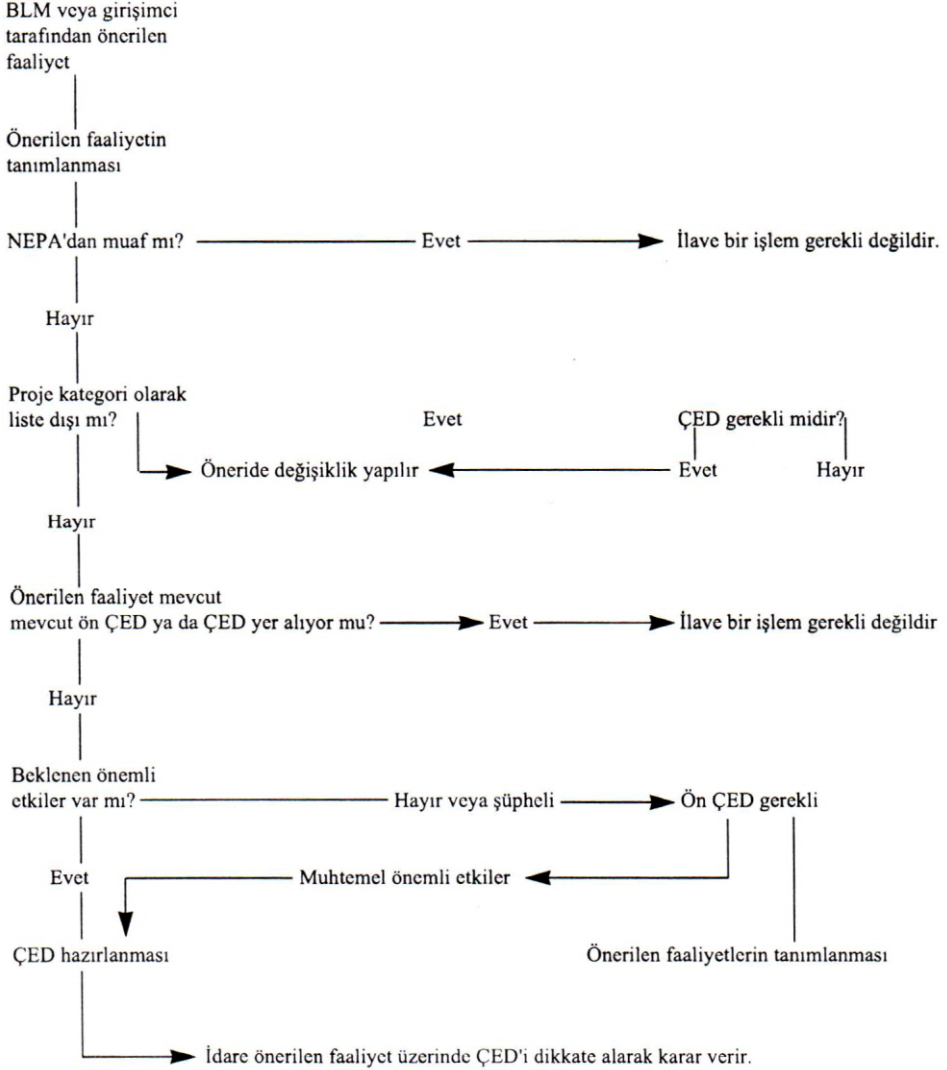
BLM veya girişimci tarafından önerilen faaliyet

Önerilen faaliyetin tanımlanması

NEPA'dan muaf mı? Evet İlave bir işlem gerekli değildir.

Hayır

Proje kategori olarak liste dışı mı? Evet ÇED gerekli midir?

Öneride değişiklik yapılır Evet Hayır

Hayır

Önerilen faaliyet mevcut mevcut ön ÇED ya da ÇED yer alıyor mu? Evet İlave bir işlem gerekli değildir

Hayır

Beklenen önemli etkiler var mı? Hayır veya şüpheli Ön ÇED gerekli

Evet Muhtemel önemli etkiler

ÇED hazırlanması

Önerilen faaliyetlerin tanımlanması

İdare önerilen faaliyet üzerinde ÇED'i dikkate alarak karar verir.